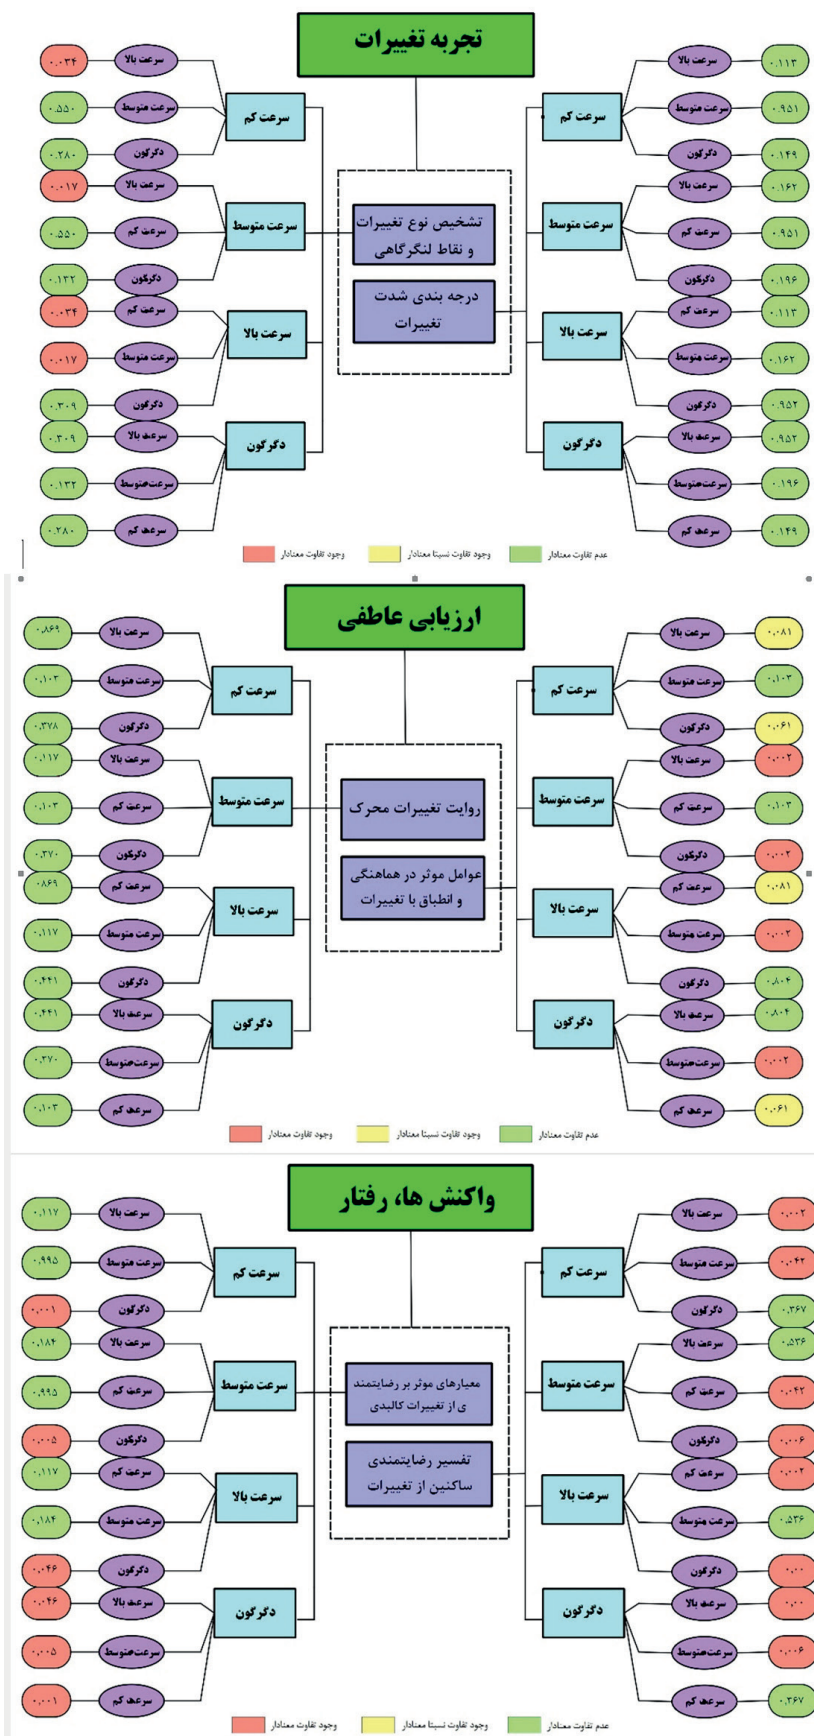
تجربه تغییرات

تشخیص نوع تغییرات و نقاط لنگرگاهی

درجه بندی شدت تغییرات

سرعت کم
سرعت بالا ۰.۰۳۴
سرعت متوسط ۰.۵۵۰
دگرگون ۰.۲۸۰

سرعت متوسط
سرعت بالا ۰.۰۱۷
سرعت کم ۰.۵۵۰
دگرگون ۰.۱۳۲

سرعت بالا
سرعت کم ۰.۰۳۴
سرعت متوسط ۰.۰۱۷
دگرگون ۰.۳۰۹

دگرگون
سرعت بالا ۰.۳۰۹
سرعت متوسط ۰.۱۳۲
سرعت کم ۰.۲۸۰

سرعت کم
سرعت بالا ۰.۱۱۳
سرعت متوسط ۰.۹۵۱
دگرگون ۰.۱۴۹

سرعت متوسط
سرعت بالا ۰.۱۶۲
سرعت کم ۰.۹۵۱
دگرگون ۰.۱۹۶

سرعت بالا
سرعت کم ۰.۱۱۳
سرعت متوسط ۰.۱۶۲
دگرگون ۰.۹۵۲

دگرگون
سرعت بالا ۰.۹۵۲
سرعت متوسط ۰.۱۹۶
سرعت کم ۰.۱۴۹

وجود تفاوت معنادار
وجود تفاوت نسبتا معنادار
عدم تفاوت معنادار

ارزیابی عاطفی

روایت تغییرات محرک

عوامل موثر در هماهنگی و انطباق با تغییرات

سرعت کم
سرعت بالا ۰.۸۶۹
سرعت متوسط ۰.۱۰۳
دگرگون ۰.۳۷۸

سرعت متوسط
سرعت بالا ۰.۱۱۷
سرعت کم ۰.۱۰۳
دگرگون ۰.۳۷۰

سرعت بالا
سرعت کم ۰.۸۶۹
سرعت متوسط ۰.۱۱۷
دگرگون ۰.۴۴۱

دگرگون
سرعت بالا ۰.۴۴۱
سرعت متوسط ۰.۳۷۰
سرعت کم ۰.۱۰۳

سرعت کم
سرعت بالا ۰.۰۸۱
سرعت متوسط ۰.۱۰۳
دگرگون ۰.۰۶۱

سرعت متوسط
سرعت بالا ۰.۰۰۲
سرعت کم ۰.۱۰۳
دگرگون ۰.۰۰۲

سرعت بالا
سرعت کم ۰.۰۸۱
سرعت متوسط ۰.۰۰۲
دگرگون ۰.۸۰۴

دگرگون
سرعت بالا ۰.۸۰۴
سرعت متوسط ۰.۰۰۲
سرعت کم ۰.۰۶۱

وجود تفاوت معنادار
وجود تفاوت نسبتا معنادار
عدم تفاوت معنادار

واکنش ها، رفتار

معیارهای موثر بر رضایتمندی از تغییرات کالبدی

تفسیر رضایتمندی ساکنین از تغییرات

سرعت کم
سرعت بالا ۰.۱۱۷
سرعت متوسط ۰.۹۹۵
دگرگون ۰.۰۰۱

سرعت متوسط
سرعت بالا ۰.۱۸۴
سرعت کم ۰.۹۹۵
دگرگون ۰.۰۰۵

سرعت بالا
سرعت کم ۰.۱۱۷
سرعت متوسط ۰.۱۸۴
دگرگون ۰.۰۴۶

دگرگون
سرعت بالا ۰.۰۴۶
سرعت متوسط ۰.۰۰۵
سرعت کم ۰.۰۰۱

سرعت کم
سرعت بالا ۰.۰۰۲
سرعت متوسط ۰.۰۴۲
دگرگون ۰.۳۶۷

سرعت متوسط
سرعت بالا ۰.۵۳۶
سرعت کم ۰.۰۴۲
دگرگون ۰.۰۰۶

سرعت بالا
سرعت کم ۰.۰۰۲
سرعت متوسط ۰.۵۳۶
دگرگون ۰.۰۰

دگرگون
سرعت بالا ۰.۰۰
سرعت متوسط ۰.۰۰۶
سرعت کم ۰.۳۶۷

وجود تفاوت معنادار
وجود تفاوت نسبتا معنادار
عدم تفاوت معنادار